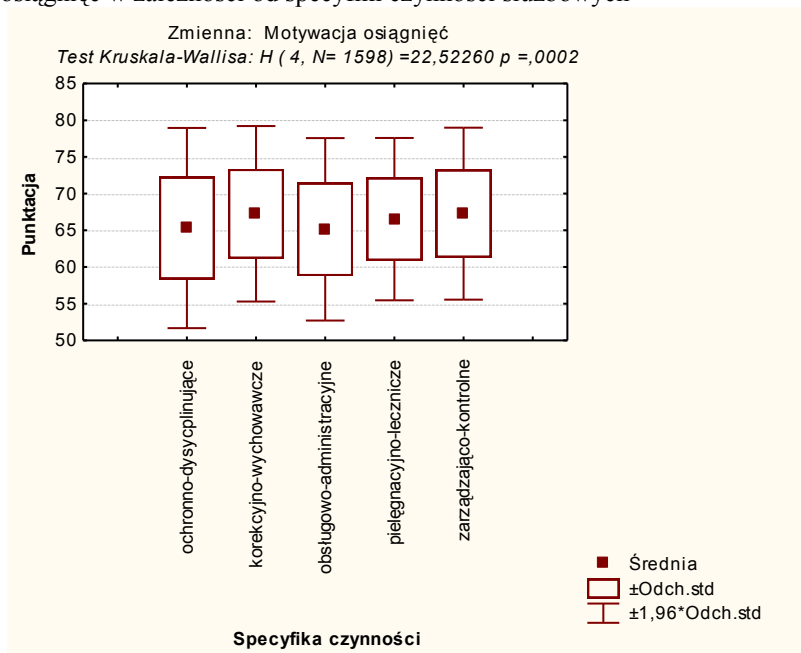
osiągnięć w zależności od specyfiki czynności służbowych

Zmienna: Motywacja osiągnięć
Test Kruskala-Wallisa: H ( 4, N= 1598) =22,52260 p =,0002

85
80
75
70
65
60
55
50

Punktacja

ochronno-dyscyplinujące
korekcyjno-wychowawcze
obsługowo-administracyjne
pielęgnacyjno-lecznicze
zarządzająco-kontrolne

Średnia
±Odch.std
±1,96*Odch.std

Specyfika czynności